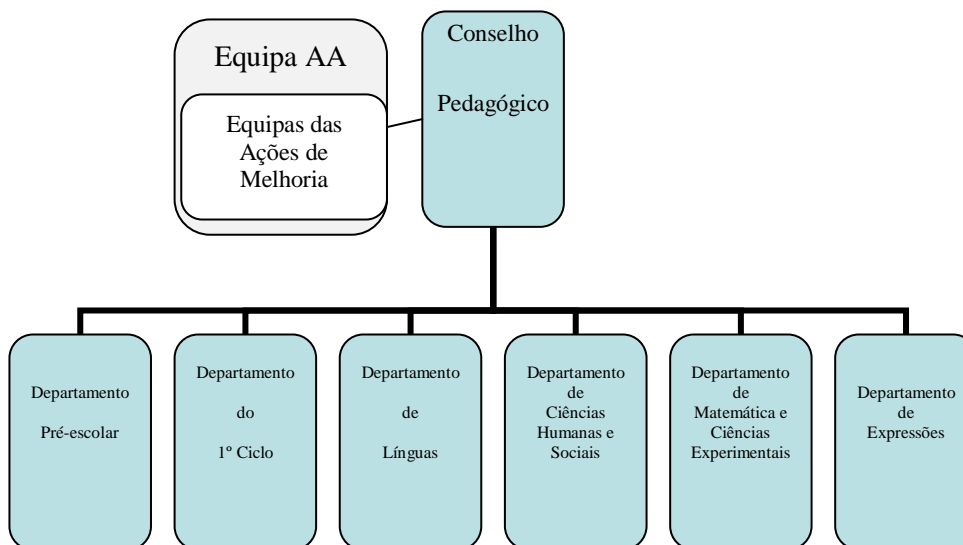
Equipa AA

Equipas das Ações de Melhoria

Conselho

Pedagógico

Departamento

Pré-escolar

Departamento

do

1º Ciclo

Departamento

de

Línguas

Departamento de Ciências Humanas e Sociais

Departamento de Matemática e Ciências Experimentais

Departamento de Expressões